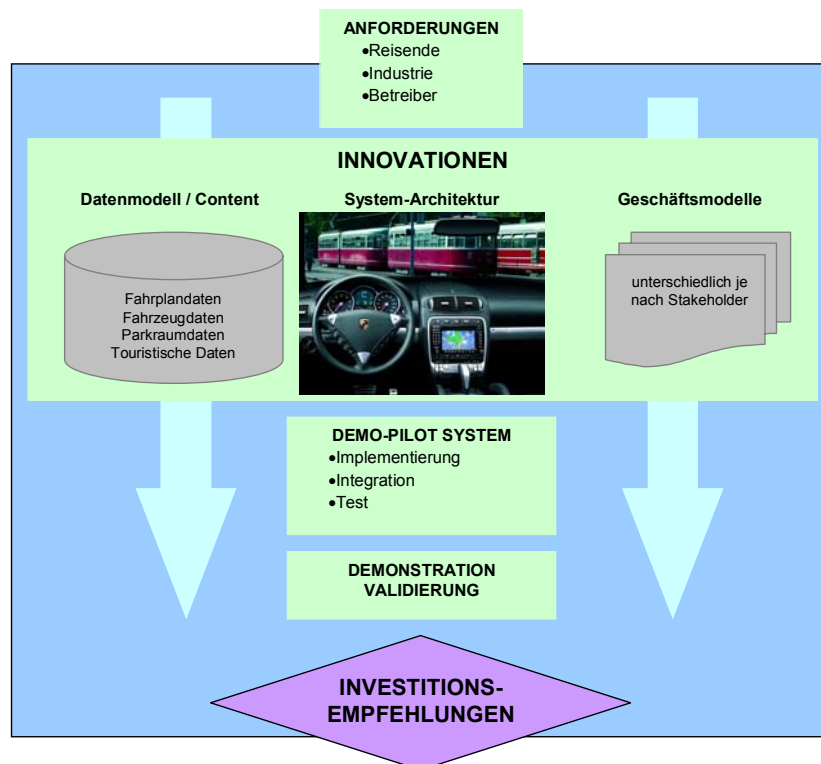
ANFORDERUNGEN
•Reisende
•Industrie
•Betreiber

INNOVATIONEN

Datenmodell / Content

Fahrplandaten
Fahrzeugdaten
Parkraumdaten
Touristische Daten

System-Architektur

Geschäftsmodelle

unterschiedlich je nach Stakeholder

DEMO-PILOT SYSTEM
•Implementierung
•Integration
•Test

DEMONSTRATION
VALIDIERUNG

INVESTITIONS-
EMPFEHLUNGEN